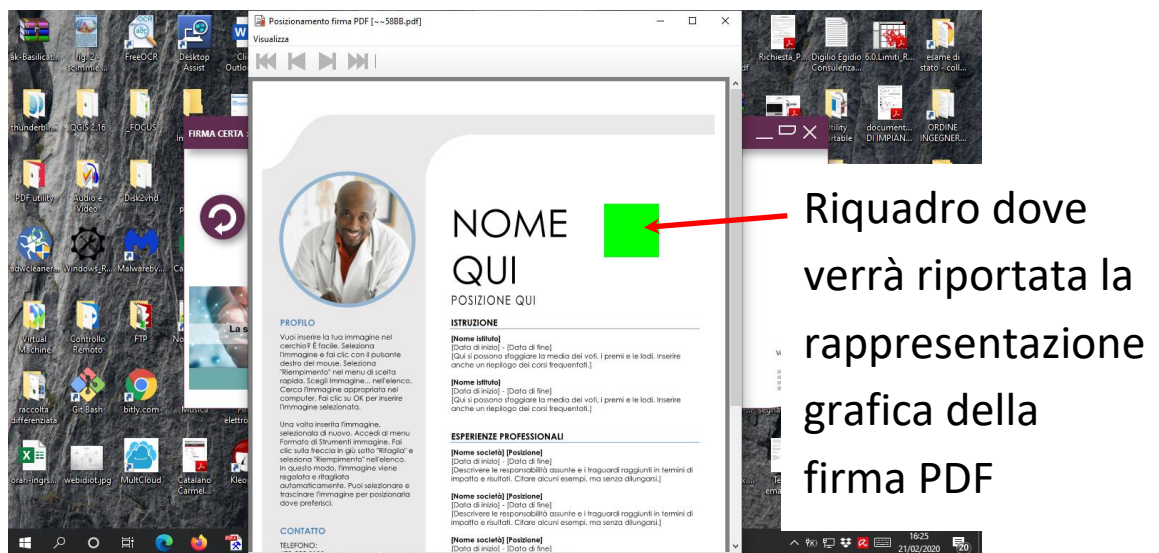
Posizionamento firma PDF [~~58BB.pdf]
Visualizza

FIRMA CERTA

NOME QUI
POSIZIONE QUI

PROFILO
Vuoi inserire la tua immagine nel cerchio? È facile. Seleziona l'immagine e fai clic con il pulsante destro del mouse. Seleziona "Riempimento" nel menu di scelta rapida. Scegli Immagine... nell'elenco. Cerca l'immagine appropriata nel computer. Fai clic su OK per inserire l'immagine selezionata.

Una volta inserita l'immagine, selezionala di nuovo. Accedi al menu Formato di Strumenti immagine. Fai clic sulla freccia in giù sotto "Ritaglia" e seleziona "Riempimento" nell'elenco. In questo modo, l'immagine viene regolata e ritagliata automaticamente. Puoi selezionare e trascinare l'immagine per posizionarla dove preferisci.

CONTATTO
TELEFONO:

ISTRUZIONE
[Nome istituto]
[Data di inizio] - [Data di fine]
[Qui si possono sfoggiare la media dei voti, i premi e le lodi. Inserire anche un riepilogo dei corsi frequentati.]

[Nome istituto]
[Data di inizio] - [Data di fine]
[Qui si possono sfoggiare la media dei voti, i premi e le lodi. Inserire anche un riepilogo dei corsi frequentati.]

ESPERIENZE PROFESSIONALI
[Nome società] [Posizione]
[Data di inizio] - [Data di fine]
[Descrivere le responsabilità assunte e i traguardi raggiunti in termini di impatto e risultati. Citare alcuni esempi, ma senza dilungarsi.]

[Nome società] [Posizione]
[Data di inizio] - [Data di fine]
[Descrivere le responsabilità assunte e i traguardi raggiunti in termini di impatto e risultati. Citare alcuni esempi, ma senza dilungarsi.]

[Nome società] [Posizione]
[Data di inizio] - [Data di fine]

Riquadro dove verrà riportata la rappresentazione grafica della firma PDF

ak-Basilicat... FreeOCR Desktop Assist thunderbi... QGIS 2.16 _FOCUS PDF utility Audio e Video Disk2vhd adwcleaner... Windows_R... Malwareby... Virtual Machine Controllo Remoto FTP raccolta differenziata Git Bash bitly.com oran-ingrs... webidiot.jpg MultCloud Catalano Carmel... Richiesta_P... Digilio Egidio Consulenza... 6.0.Limiti_R... esame di stato - coll... document... DI IMPIAN... ORDINE INGEGNER...
16:25 21/02/2020